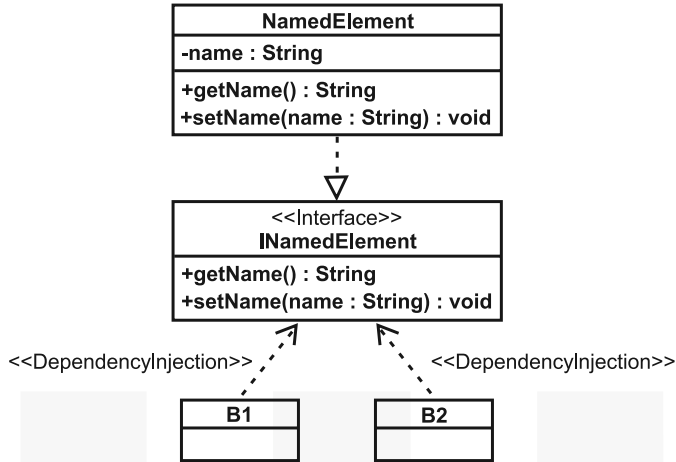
NamedElement
-name : String
+getName() : String
+setName(name : String) : void

<<Interface>>
INamedElement
+getName() : String
+setName(name : String) : void

<<DependencyInjection>>
<<DependencyInjection>>

B1
B2